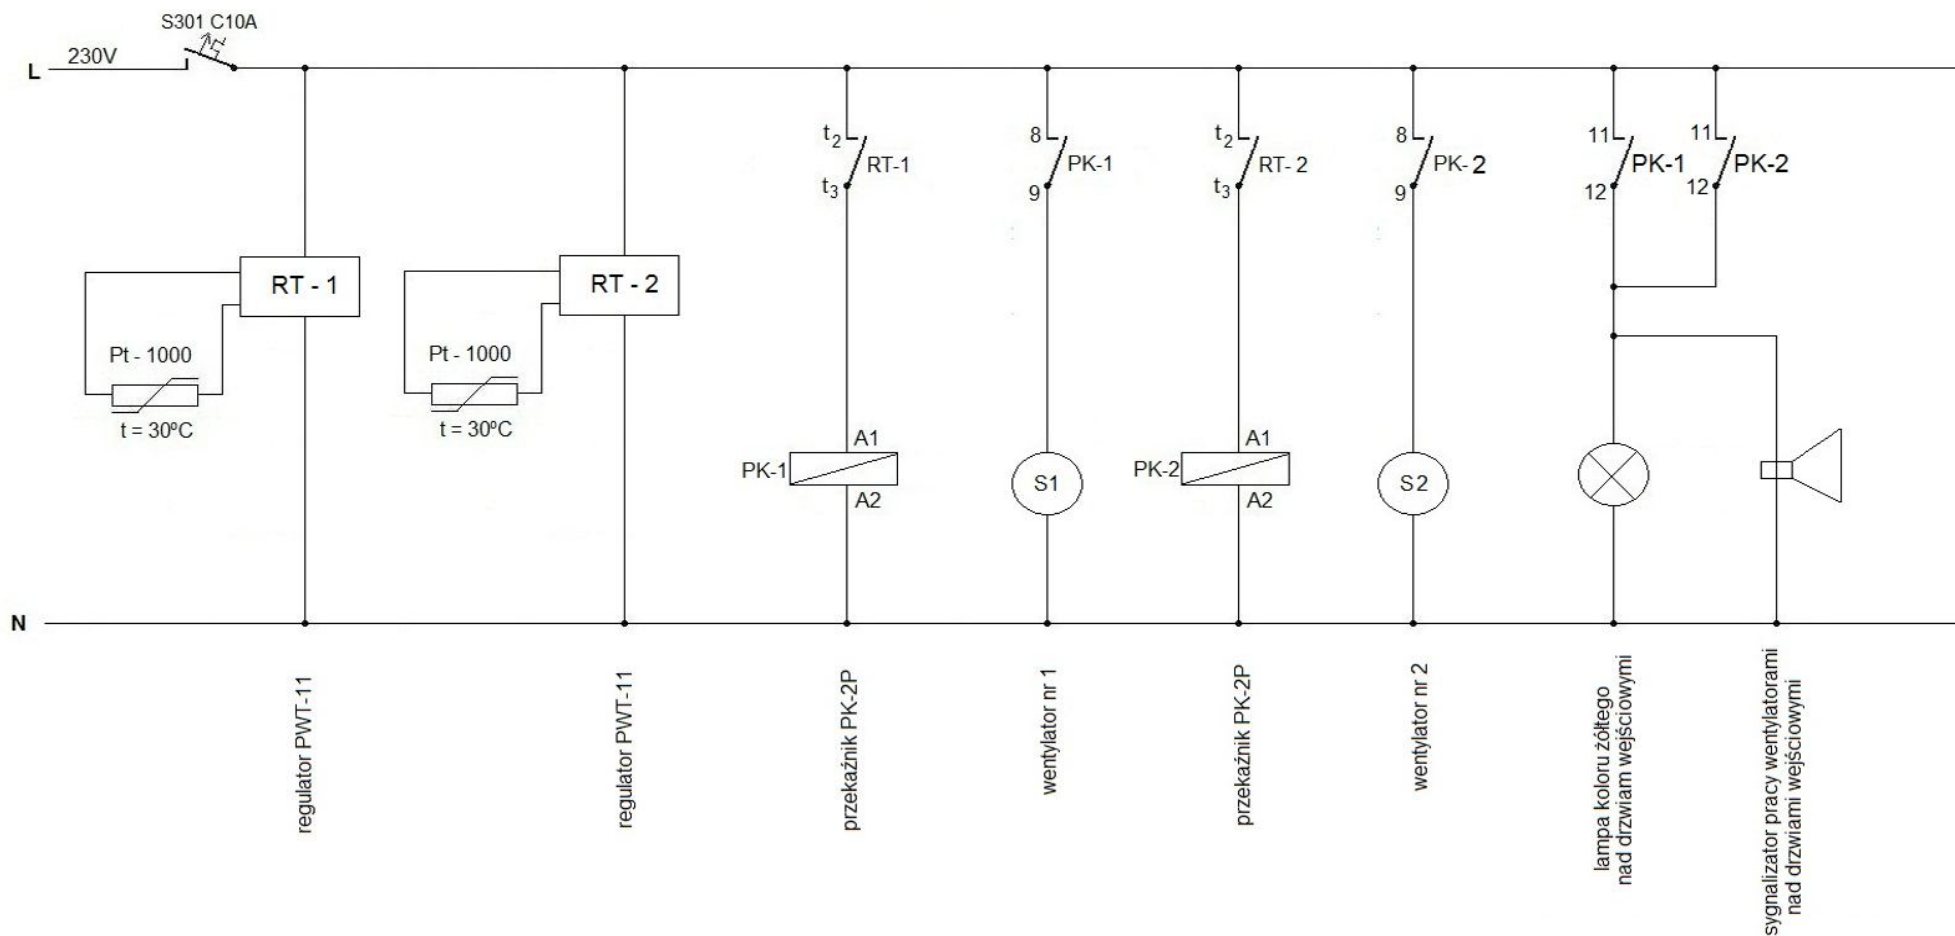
S301 C10A

L 230V

N

RT - 1

Pt - 1000

t = 30ºC

RT - 2

Pt - 1000

t = 30ºC

$t_2$ $t_3$ RT-1

A1 PK-1 A2

8 9 PK-1

S1

$t_2$ $t_3$ RT- 2

A1 PK-2 A2

8 9 PK- 2

S 2

11 12 PK-1

11 12 PK-2

regulator PWT-11

regulator PWT-11

przekaźnik PK-2P

wentylator nr 1

przekaźnik PK-2P

wentylator nr 2

lampa koloru żółtego nad drzwiam wejściowymi

sygnalizator pracy wentylatorami nad drzwiami wejściowymi